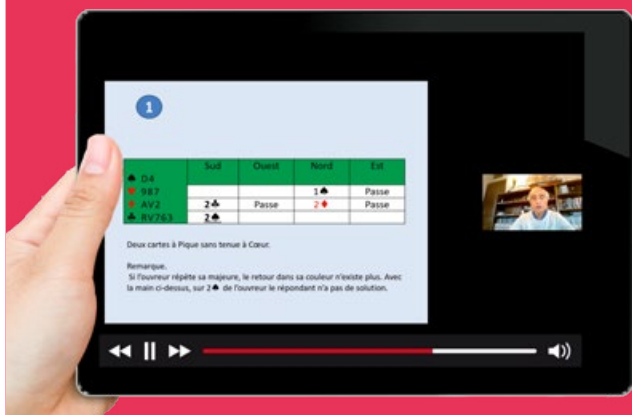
1

♠ D4
♥ 987
♦ AV2
♣ RV763

| Sud | Ouest | Nord | Est |
|---|---|---|---|
| | | 1♠ | Passe |
| 2♣ | Passe | 2♦ | Passe |
| 2♠ | | | |

Deux cartes à Pique sans tenue à Cœur.

Remarque.
Si l'ouvreur répète sa majeure, le retour dans sa couleur n'existe plus. Avec la main ci-dessus, sur 2♣ de l'ouvreur le répondant n'a pas de solution.